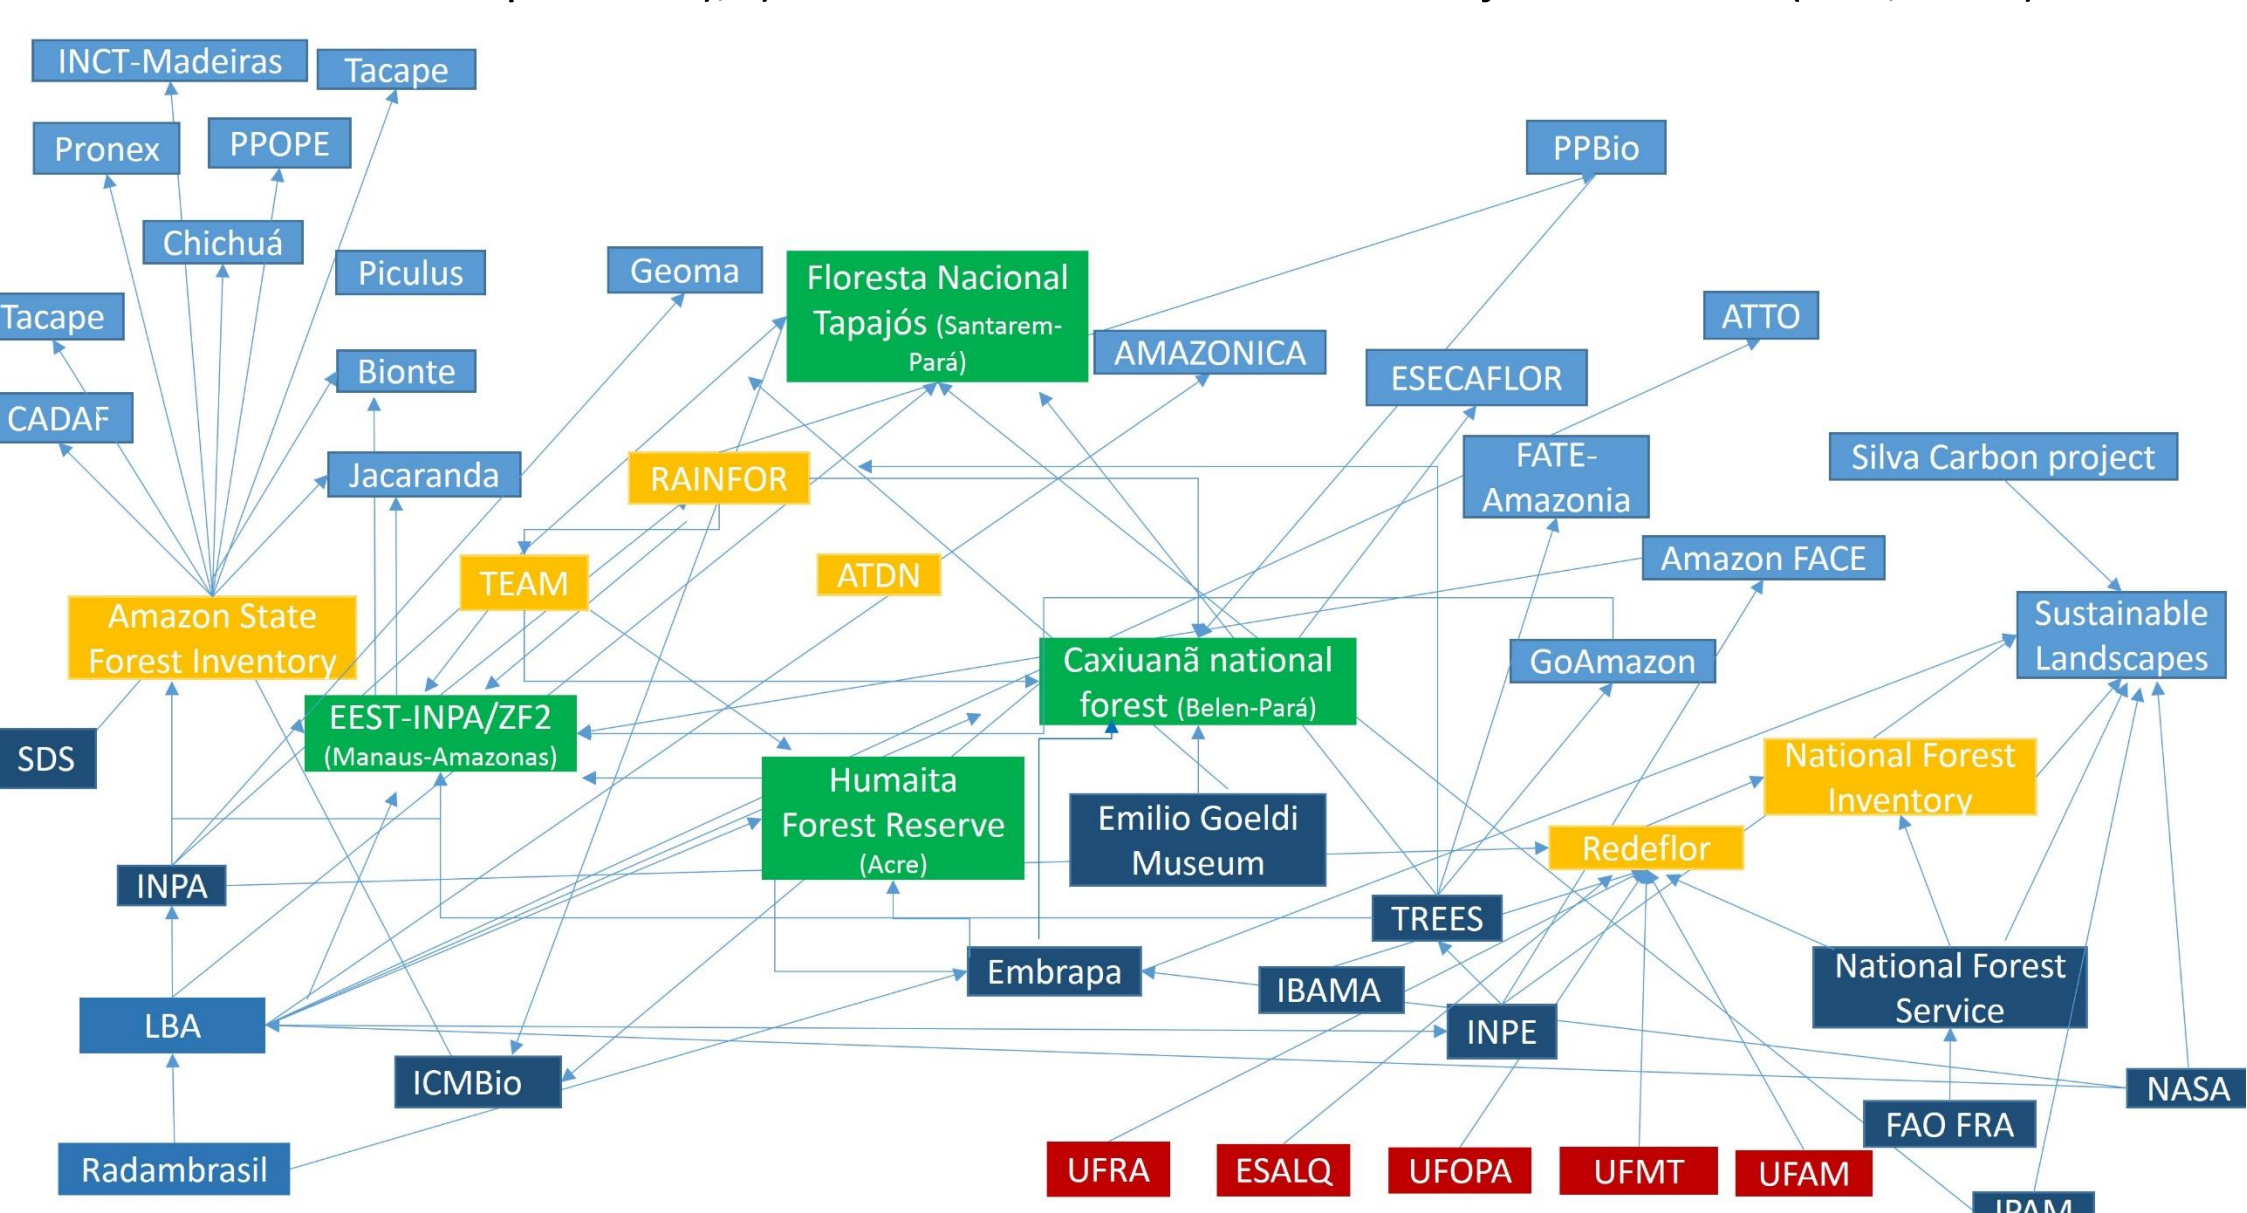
INCT-Madeiras
Tacape
Pronex
PPOPE
PPBio
Chichuá
Piculus
Geoma
Floresta Nacional Tapajós (Santarem-Pará)
ATTO
Tacape
AMAZONICA
ESECAFLOR
Bionte
CADAF
Jacaranda
RAINFOR
FATE-Amazonia
Silva Carbon project
Amazon FACE
ATDN
TEAM
Amazon State Forest Inventory
Caxiuanã national forest (Belen-Pará)
GoAmazon
Sustainable Landscapes
EEST-INPA/ZF2 (Manaus-Amazonas)
SDS
National Forest Inventory
Humaita Forest Reserve (Acre)
Emilio Goeldi Museum
Redeflor
INPA
TREES
Embrapa
IBAMA
National Forest Service
LBA
INPE
ICMBio
NASA
FAO FRA
Radambrasil
UFRA
ESALQ
UFOPA
UFMT
UFAM
IPAM